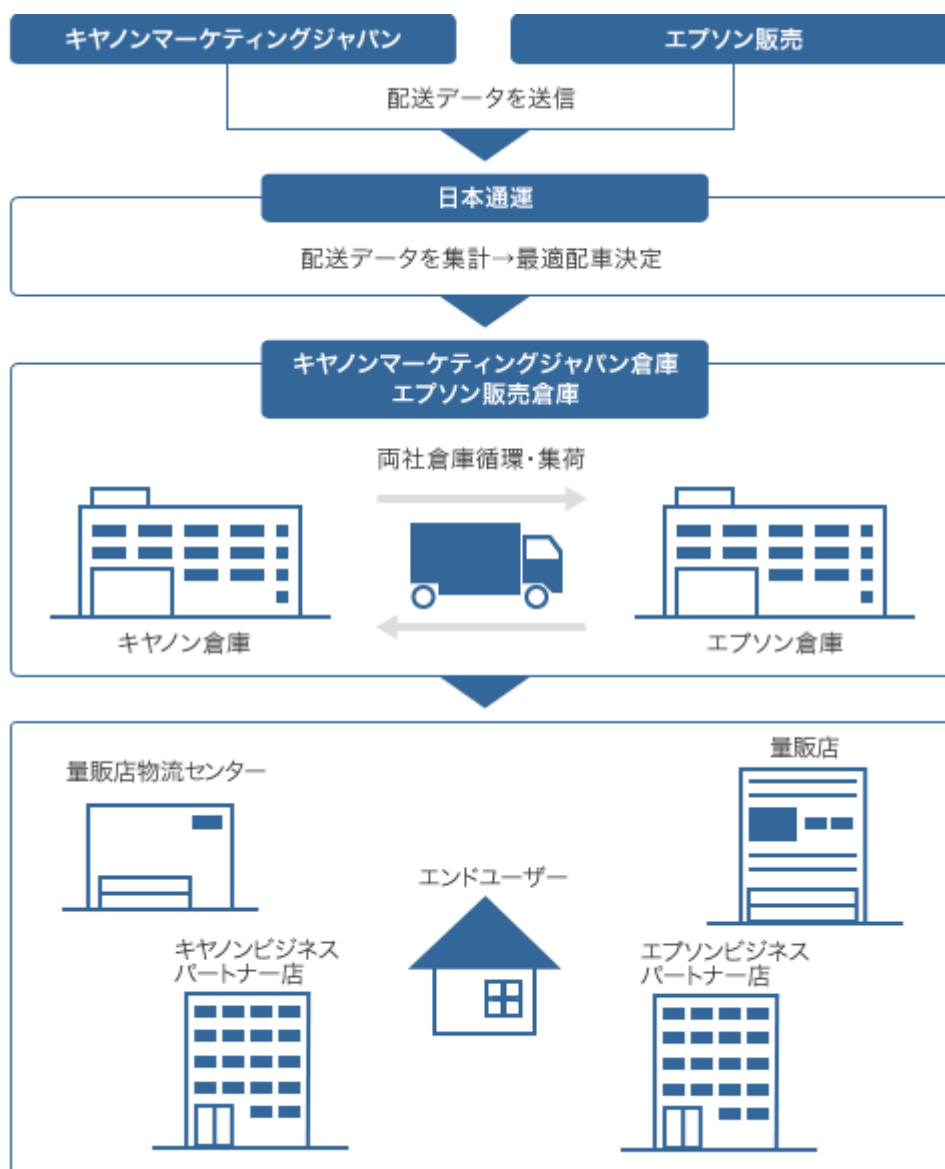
キヤノンマーケティングジャパン

エプソン販売

配送データを送信

日本通運

配送データを集計→最適配車決定

キヤノンマーケティングジャパン倉庫
エプソン販売倉庫

両社倉庫循環・集荷

キヤノン倉庫

エプソン倉庫

量販店物流センター

量販店

エンドユーザー

キヤノンビジネスパートナー店

エプソンビジネスパートナー店